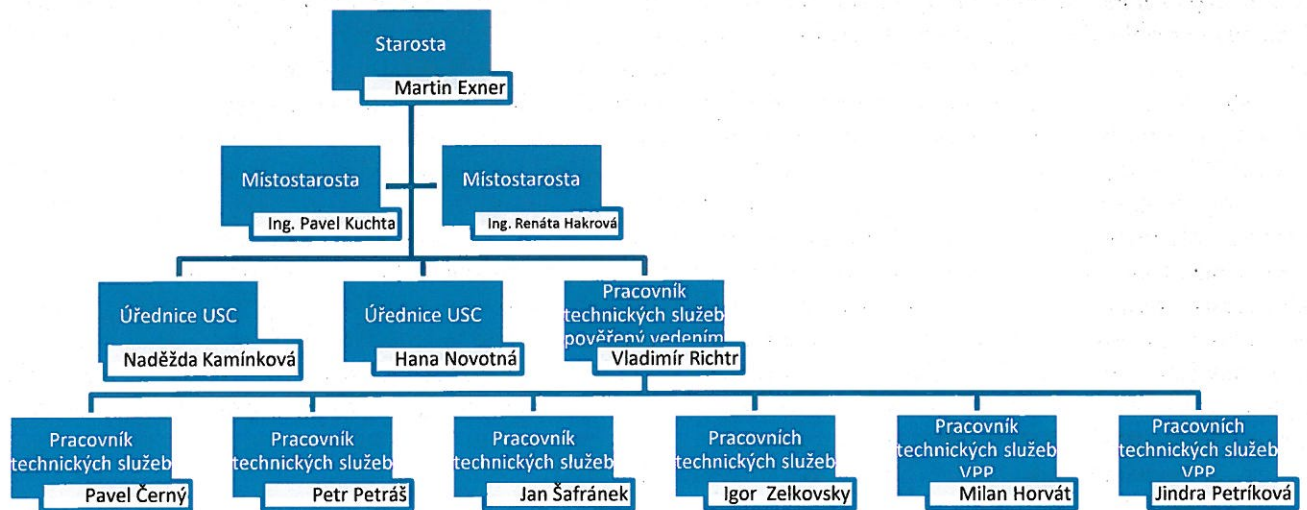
Starosta
Martin Exner

Mistostarosta
Ing. Pavel Kuchta

Místostarosta
Ing. Renáta Hakrová

Úřednice USC
Naděžda Kamínková

Úřednice USC
Hana Novotná

Pracovník technických služeb pověřený vedením
Vladimír Richtr

Pracovník technických služeb
Pavel Černý

Pracovník technických služeb
Petr Petráš

Pracovník technických služeb
Jan Šafránek

Pracovních technických služeb
Igor Zelkovsky

Pracovník technických služeb VPP
Milan Horvát

Pracovních technických služeb VPP
Jindra Petríková